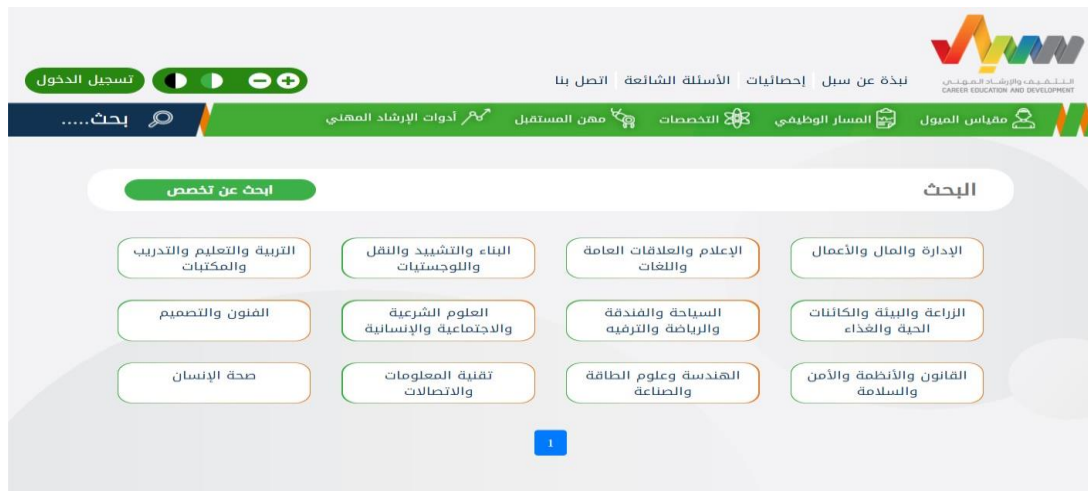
التثقيف والإرشاد المهني
CAREER EDUCATION AND DEVELOPMENT

نبذة عن سبل | إحصائيات | الأسئلة الشائعة | اتصل بنا

تسجيل الدخول

مقياس الميول | المسار الوظيفي | التخصصات | مهن المستقبل | أدوات الإرشاد المهني

بحث.....

البحث

ابحث عن تخصص

الإدارة والمال والأعمال
الإعلام والعلاقات العامة واللغات
البناء والتشييد والنقل واللوجستيات
التربية والتعليم والتدريب والمكتبات
الزراعة والبيئة والكائنات الحية والغذاء
السياحة والفندقة والرياضة والترفيه
العلوم الشرعية والاجتماعية والإنسانية
الفنون والتصميم
القانون والأنظمة والأمن والسلامة
الهندسة وعلوم الطاقة والصناعة
تقنية المعلومات والاتصالات
صحة الإنسان

1